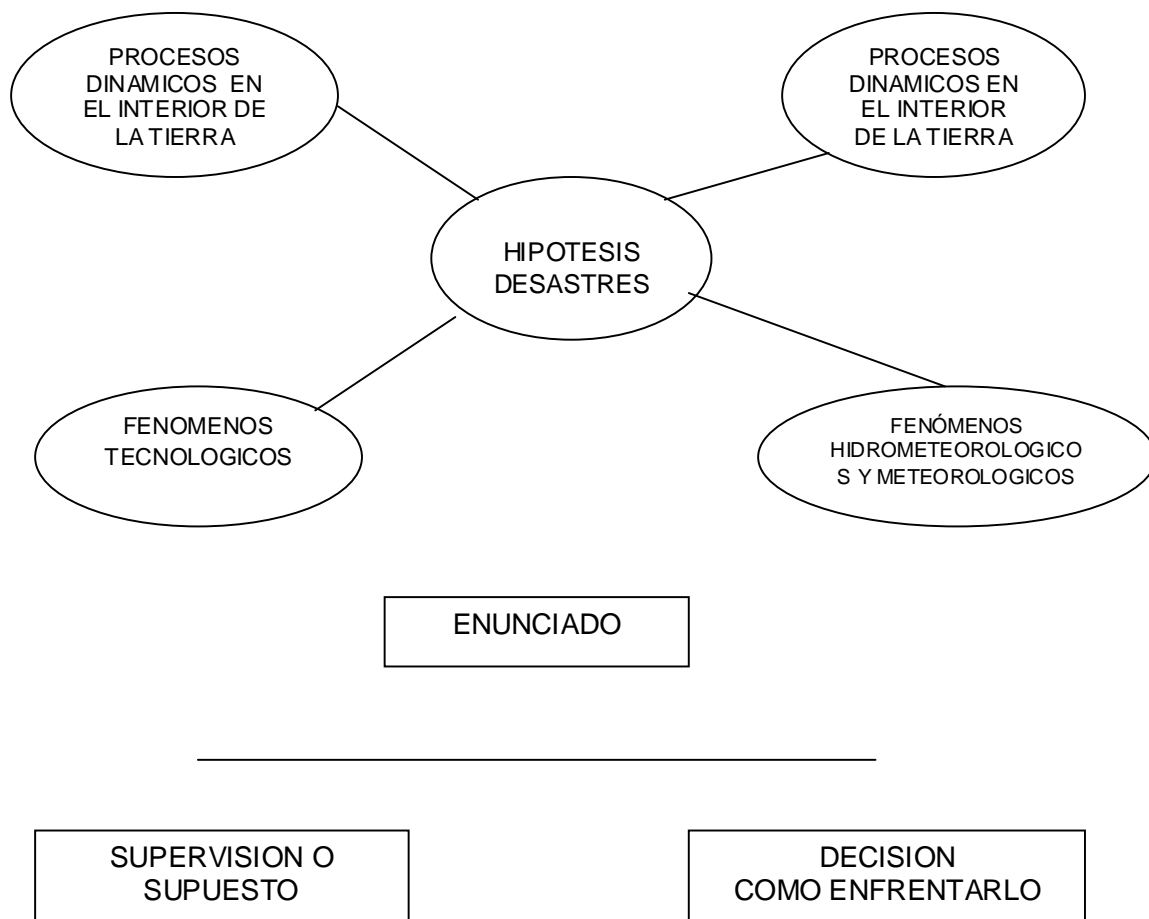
PROCESOS DINAMICOS EN EL INTERIOR DE LA TIERRA

PROCESOS DINAMICOS EN EL INTERIOR DE LA TIERRA

HIPOTESIS DESASTRES

FENOMENOS TECNOLOGICOS

FENÓMENOS HIDROMETEOROLOGICO S Y METEOROLOGICOS

ENUNCIADO

SUPERVISION O SUPUESTO

DECISION COMO ENFRENTARLO